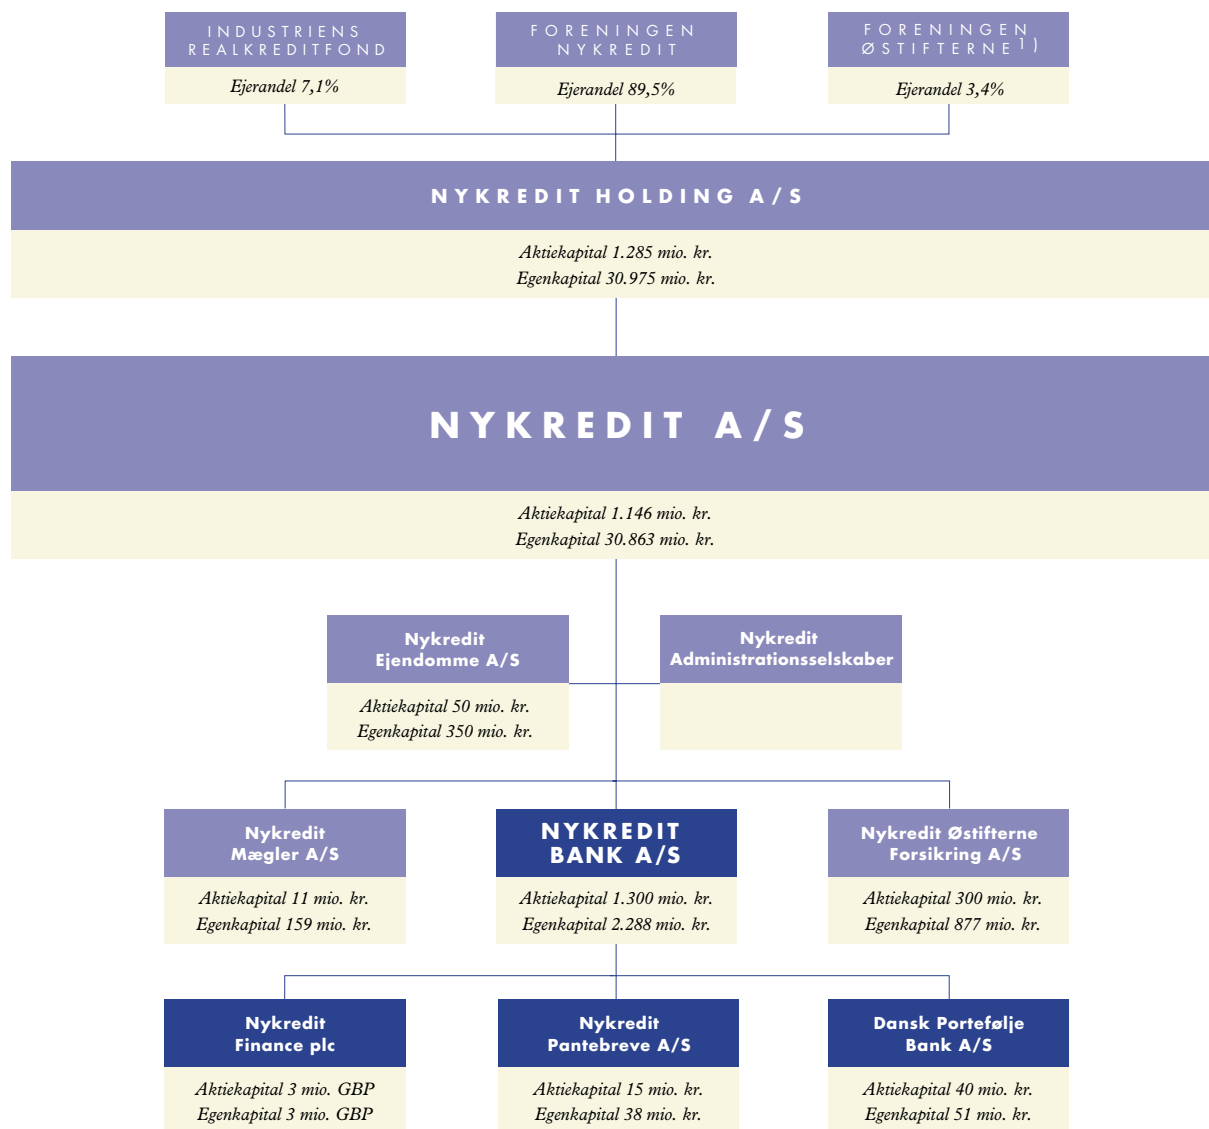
INDUSTRIENS REALKREDITFOND
Ejerandel 7,1%

FORENINGEN NYKREDIT
Ejerandel 89,5%

FORENINGEN ØSTIFTERNE 1)
Ejerandel 3,4%

NYKREDIT HOLDING A/S
Aktiekapital 1.285 mio. kr.
Egenkapital 30.975 mio. kr.

NYKREDIT A/S
Aktiekapital 1.146 mio. kr.
Egenkapital 30.863 mio. kr.

Nykredit Ejendomme A/S
Aktiekapital 50 mio. kr.
Egenkapital 350 mio. kr.

Nykredit Administrationsselskaber

Nykredit Mægler A/S
Aktiekapital 11 mio. kr.
Egenkapital 159 mio. kr.

NYKREDIT BANK A/S
Aktiekapital 1.300 mio. kr.
Egenkapital 2.288 mio. kr.

Nykredit Østifterne Forsikring A/S
Aktiekapital 300 mio. kr.
Egenkapital 877 mio. kr.

Nykredit Finance plc
Aktiekapital 3 mio. GBP
Egenkapital 3 mio. GBP

Nykredit Pantebreve A/S
Aktiekapital 15 mio. kr.
Egenkapital 38 mio. kr.

Dansk Portefølje Bank A/S
Aktiekapital 40 mio. kr.
Egenkapital 51 mio. kr.